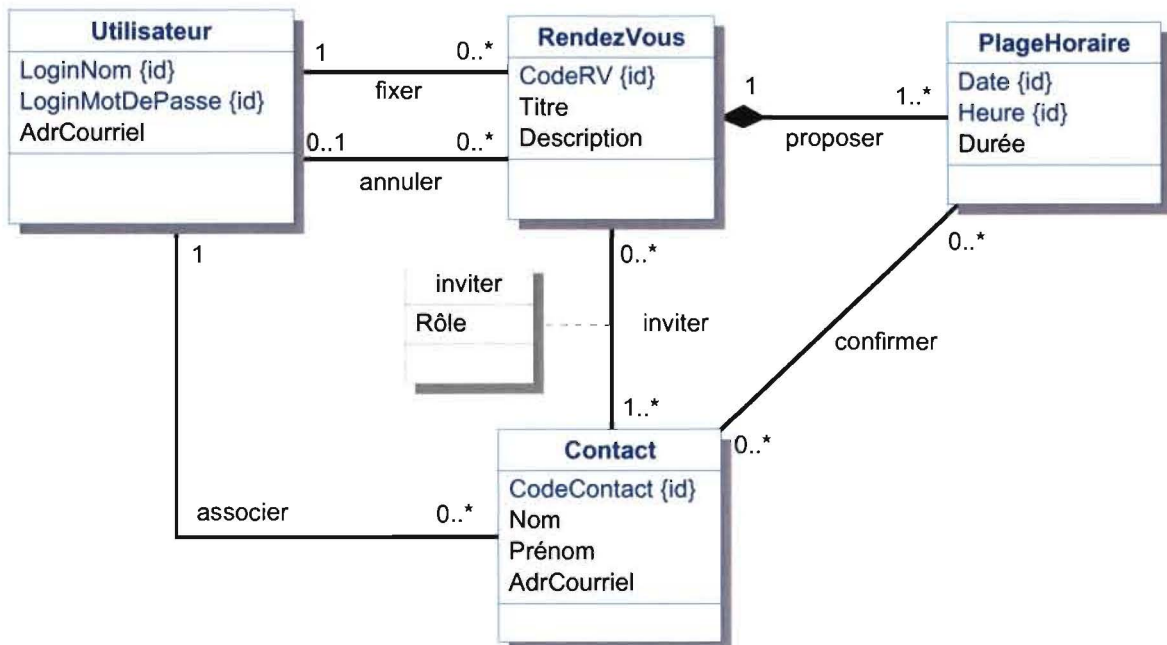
Utilisateur
LoginNom {id}
LoginMotDePasse {id}
AdrCourriel

1
0..*
fixer
0..1
0..*
annuler

RendezVous
CodeRV {id}
Titre
Description

1
1..*
proposer

PlageHoraire
Date {id}
Heure {id}
Durée

1
0..*
0..*

inviter
Rôle

inviter
confirmer
1..*
0..*

Contact
CodeContact {id}
Nom
Prénom
AdrCourriel

associer
0..*